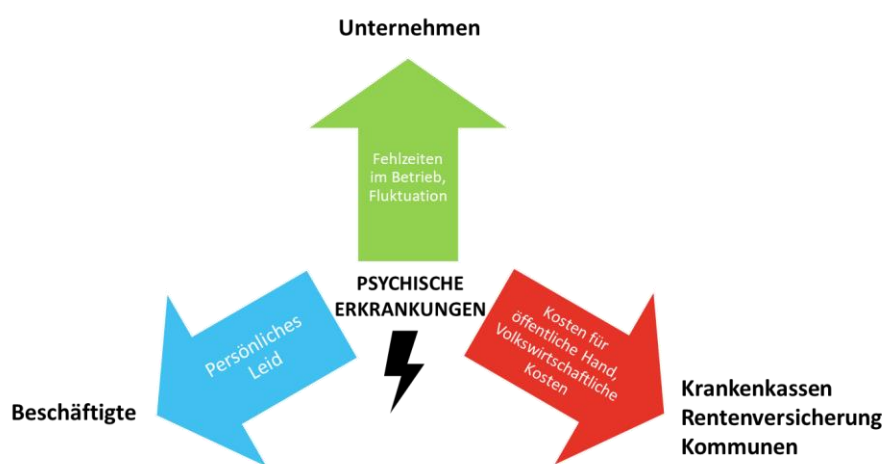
Unternehmen

Fehlzeiten im Betrieb, Fluktuation

PSYCHISCHE ERKRANKUNGEN

Persönliches Leid

Beschäftigte

Kosten für öffentliche Hand, Volkswirtschaftliche Kosten

Krankenkassen
Rentenversicherung
Kommunen